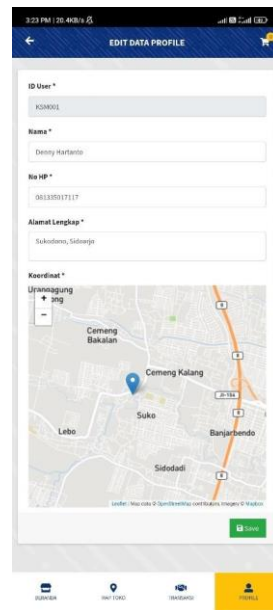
3:23 PM | 20.4KB/s

EDIT DATA PROFILE

ID User *

KSM001

Nama *

Denny Hartanto

No HP *

081335917117

Alamat Lengkap *

Sukodono, Sidoarjo

Koordinat *

Urangagung

+

-

Cemeng Bakalan

Cemeng Kalang

Suko

Lebo

Banjarbendo

Sidodadi

Leaflet | Map data © OpenStreetMap contributors, Imagery © Mapbox

Save

BERANDA

MAP TOKO

TRANSAKSI

PROFILE